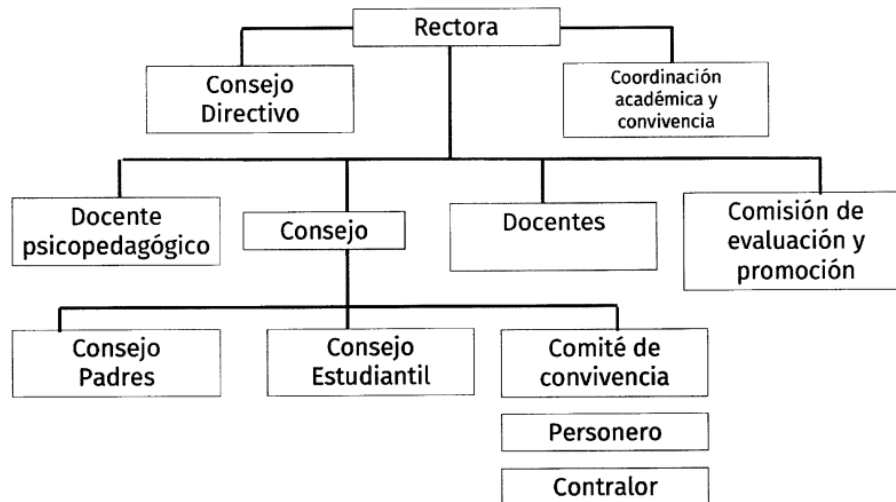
Rectora

Consejo Directivo

Coordinación académica y convivencia

Docente psicopedagógico

Consejo

Docentes

Comisión de evaluación y promoción

Consejo Padres

Consejo Estudiantil

Comité de convivencia

Personero

Contralor